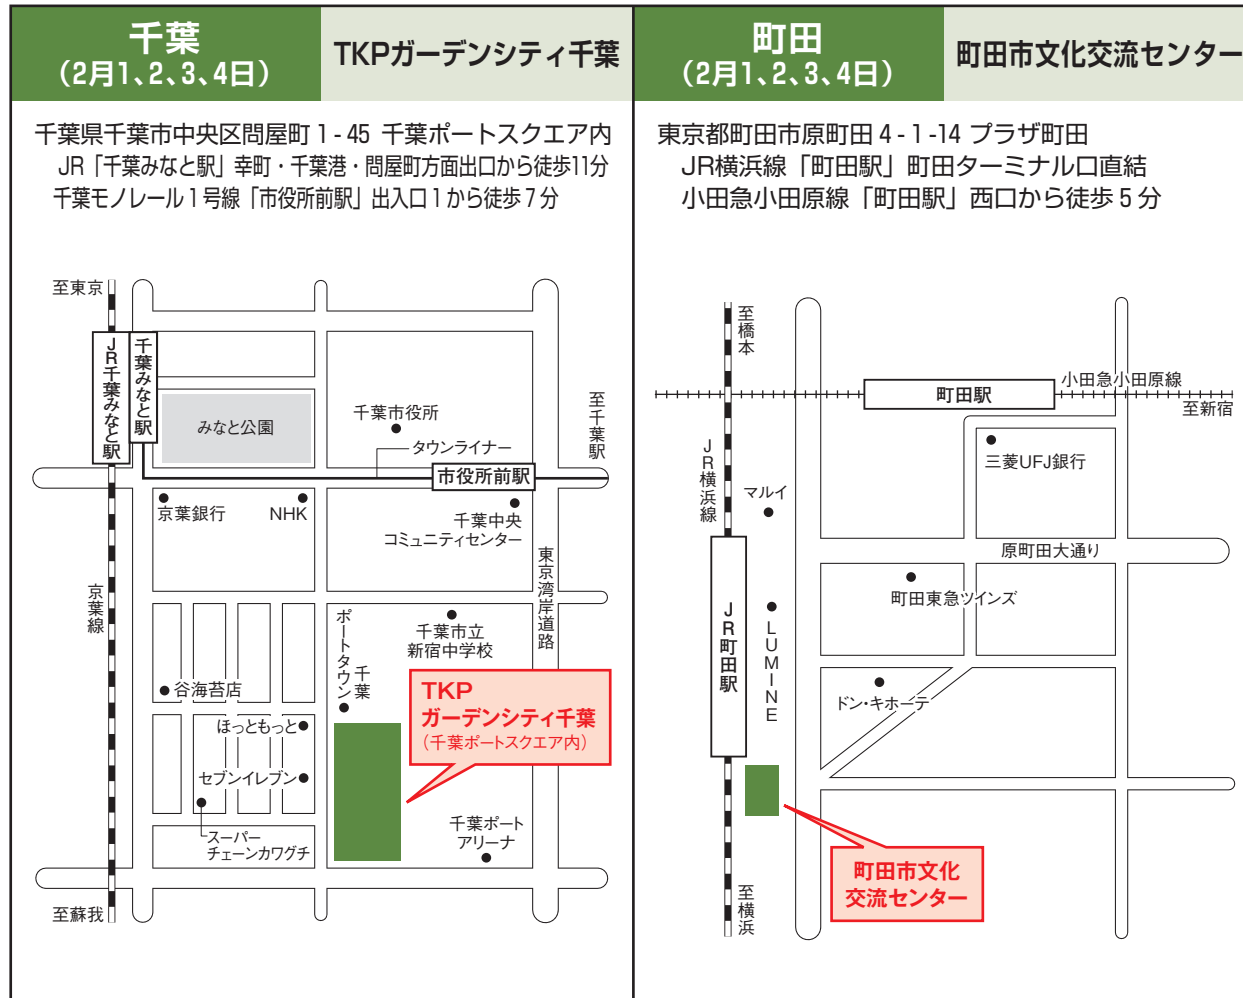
千葉
（2月1、2、3、4日）

TKPガーデンシティ千葉

千葉県千葉市中央区問屋町１-45 千葉ポートスクエア内
JR「千葉みなと駅」幸町・千葉港・問屋町方面出口から徒歩11分
千葉モノレール１号線「市役所前駅」出入口１から徒歩７分

至東京
JR千葉みなと駅
千葉みなと駅
みなと公園
千葉市役所
タウンライナー
市役所前駅
至千葉駅
京葉銀行
NHK
千葉中央コミュニティセンター
東京湾岸道路
京葉線
ポートタウン千葉
千葉市立新宿中学校
谷海苔店
TKP
ガーデンシティ千葉
（千葉ポートスクエア内）
ほっともっと
セブンイレブン
スーパーチェーンカワグチ
千葉ポートアリーナ
至蘇我

町田
（2月1、2、3、4日）

町田市文化交流センター

東京都町田市原町田４-１-14 プラザ町田
JR横浜線「町田駅」町田ターミナル口直結
小田急小田原線「町田駅」西口から徒歩５分

至橋本
町田駅
小田急小田原線
至新宿
JR横浜線
マルイ
三菱UFJ銀行
原町田大通り
町田東急ツインズ
JR町田駅
LUMINE
ドン・キホーテ
至横浜
町田市文化交流センター